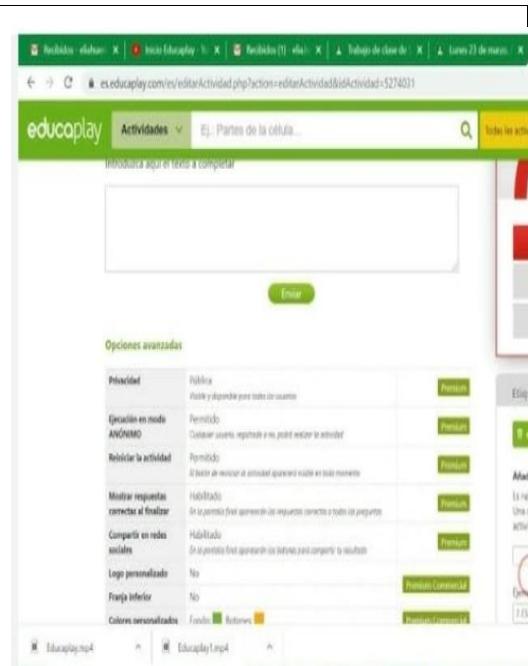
Recibidos - eliahan | Inicio Educaplay | Recibidos (1) - elia | Trabajo de clase de | Lunes 23 de marzo

es.educaplay.com/es/editarActividad.php?action=editarActividad&idActividad=5274031

educaplay Actividades Ej.: Partes de la célula... Todas las acti

Introduzca aquí el texto a completar

Enviar

Opciones avanzadas

| | | |
|---|---|---|
| Privacidad | Pública Visible y disponible para todos los usuarios | Premium |
| Ejecución en modo ANÓNIMO | Permitido Cualquier usuario, registrado o no, podrá realizar la actividad | Premium |
| Reiniciar la actividad | Permitido El botón de reiniciar la actividad aparecerá visible en todo momento | Premium |
| Mostrar respuestas correctas al finalizar | Habilitado En la pantalla final aparecerán las respuestas correctas a todas las preguntas | Premium |
| Compartir en redes sociales | Habilitado En la pantalla final aparecerán los botones para compartir tu resultado | Premium |
| Logo personalizado | No | Premium Comercial |
| Franja inferior | No | |
| Colores personalizados | Fondo Botones | Premium Comercial |

Educaplay.mp4 Educaplay1.mp4